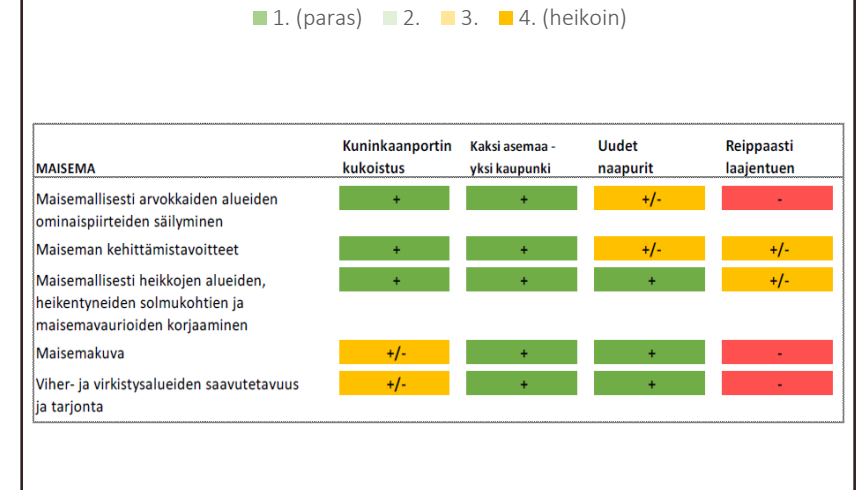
1. (paras) 2. 3. 4. (heikoin)

| MAISEMA | Kuninkaanportin kukoistus | Kaksi asemaa - yksi kaupunki | Uudet naapurit | Reippaasti laajentuen |
|---|---|---|---|---|
| Maisemallisesti arvokkaiden alueiden ominaispiirteiden säilyminen | + | + | +/- | - |
| Maiseman kehittämistavoitteet | + | + | +/- | +/- |
| Maisemallisesti heikkojen alueiden, heikentyneiden solmukohtien ja maisemavaurioiden korjaaminen | + | + | + | +/- |
| Maisemakuva | +/- | + | + | - |
| Viher- ja virkistysalueiden saavutetavuus ja tarjonta | +/- | + | + | - |